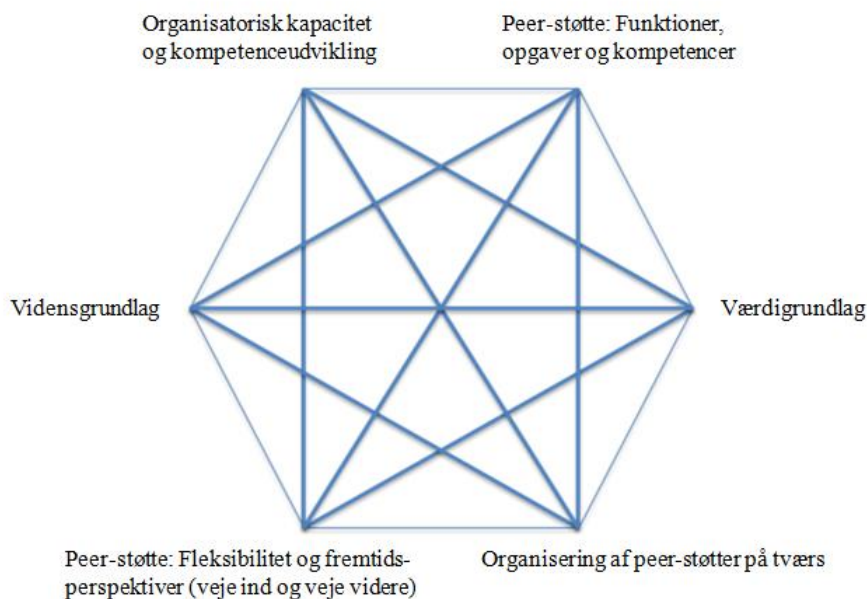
Organisatorisk kapacitet og kompetenceudvikling

Peer-støtte: Funktioner, opgaver og kompetencer

Vidensgrundlag

Værdigrundlag

Peer-støtte: Fleksibilitet og fremtidsperspektiver (veje ind og veje videre)

Organisering af peer-støtter på tværs